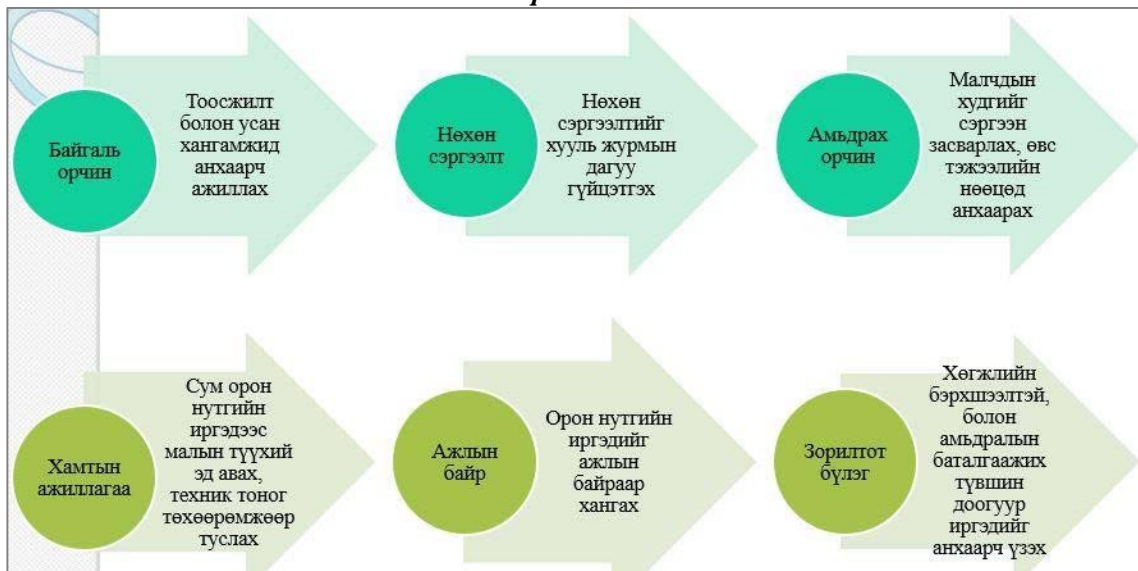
Байгаль орчин

Тоосжилт болон усан хангамжид анхаарч ажиллах

Нөхөн сэргээлт

Нөхөн сэргээлтийг хууль журмын дагуу гүйцэтгэх

Амьдрах орчин

Малчдын худгийг сэргээн засварлах, өвс тэжээлийн нөөцөд анхаарах

Хамтын ажиллагаа

Сум орон нутгийн иргэдээс малын түүхий эд авах, техник тоног төхөөрөмжөөр туслах

Ажлын байр

Орон нутгийн иргэдийг ажлын байраар хангах

Зорилтот бүлэг

Хөгжлийн бэрхшээлтэй, болон амьдралын баталгаажих түвшин доогуур иргэдийг анхаарч үзэх